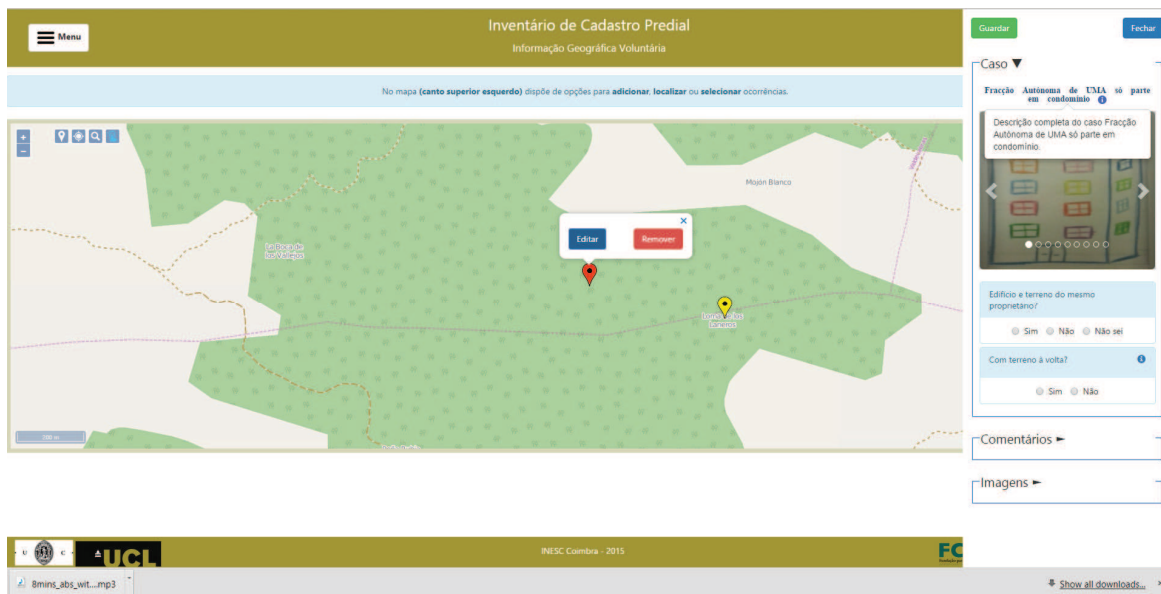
Menu

Inventário de Cadastro Predial

Informação Geográfica Voluntária

No mapa (canto superior esquerdo) dispõe de opções para adicionar, localizar ou selecionar ocorrências.

+
−

Mojón Blanco

La Boca de los Vallejos

Editar

Remover

Loma de los Laneros

100 m

Guardar

Fechar

Caso ▼

Fracção Autónoma de UMA só parte em condomínio

Descrição completa do caso Fracção Autónoma de UMA só parte em condomínio.

Edifício e terreno do mesmo proprietário?

Sim Não Não sei

Com terreno à volta?

Sim Não

Comentários ►

Imagens ►

UCL

INESC Coimbra - 2015

FC

8mins_abs_wit....mp3

Show all downloads...